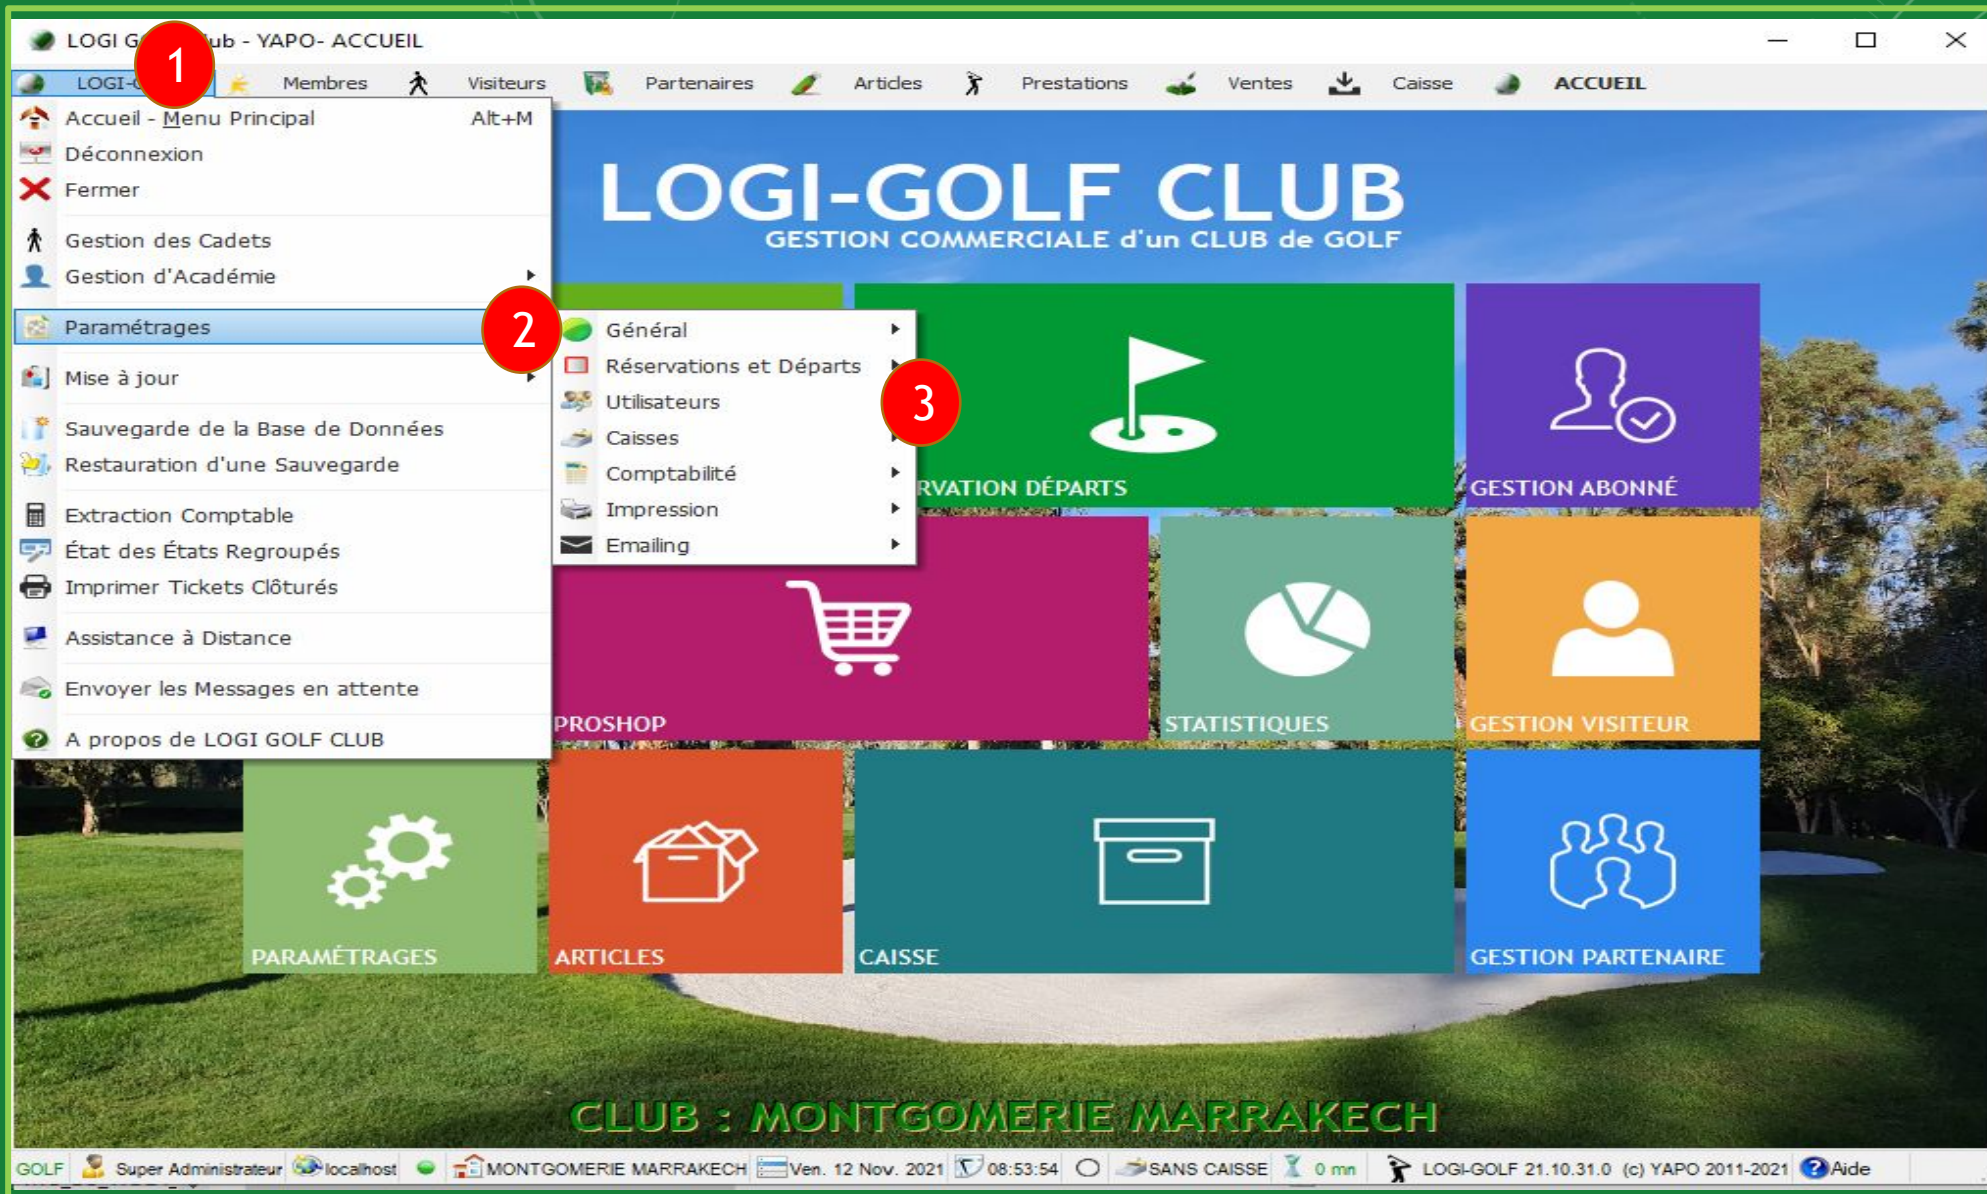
LOGI G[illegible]ub - YAPO- ACCUEIL

1

LOGI-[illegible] Membres Visiteurs Partenaires Articles Prestations Ventes Caisse ACCUEIL

Accueil - Menu Principal Alt+M
Déconnexion
Fermer
Gestion des Cadets
Gestion d'Académie
Paramétrages
Mise à jour
Sauvegarde de la Base de Données
Restauration d'une Sauvegarde
Extraction Comptable
État des États Regroupés
Imprimer Tickets Clôturés
Assistance à Distance
Envoyer les Messages en attente
A propos de LOGI GOLF CLUB

2

Général
Réservations et Départs
Utilisateurs
Caisses
Comptabilité
Impression
Emailing

3

LOGI-GOLF CLUB
GESTION COMMERCIALE d'un CLUB de GOLF

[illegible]RVATION DÉPARTS
GESTION ABONNÉ
PROSHOP
STATISTIQUES
GESTION VISITEUR
PARAMÉTRAGES
ARTICLES
CAISSE
GESTION PARTENAIRE

CLUB : MONTGOMERIE MARRAKECH

GOLF Super Administrateur localhost MONTGOMERIE MARRAKECH Ven. 12 Nov. 2021 08:53:54 SANS CAISSE 0 mn LOGI-GOLF 21.10.31.0 (c) YAPO 2011-2021 Aide